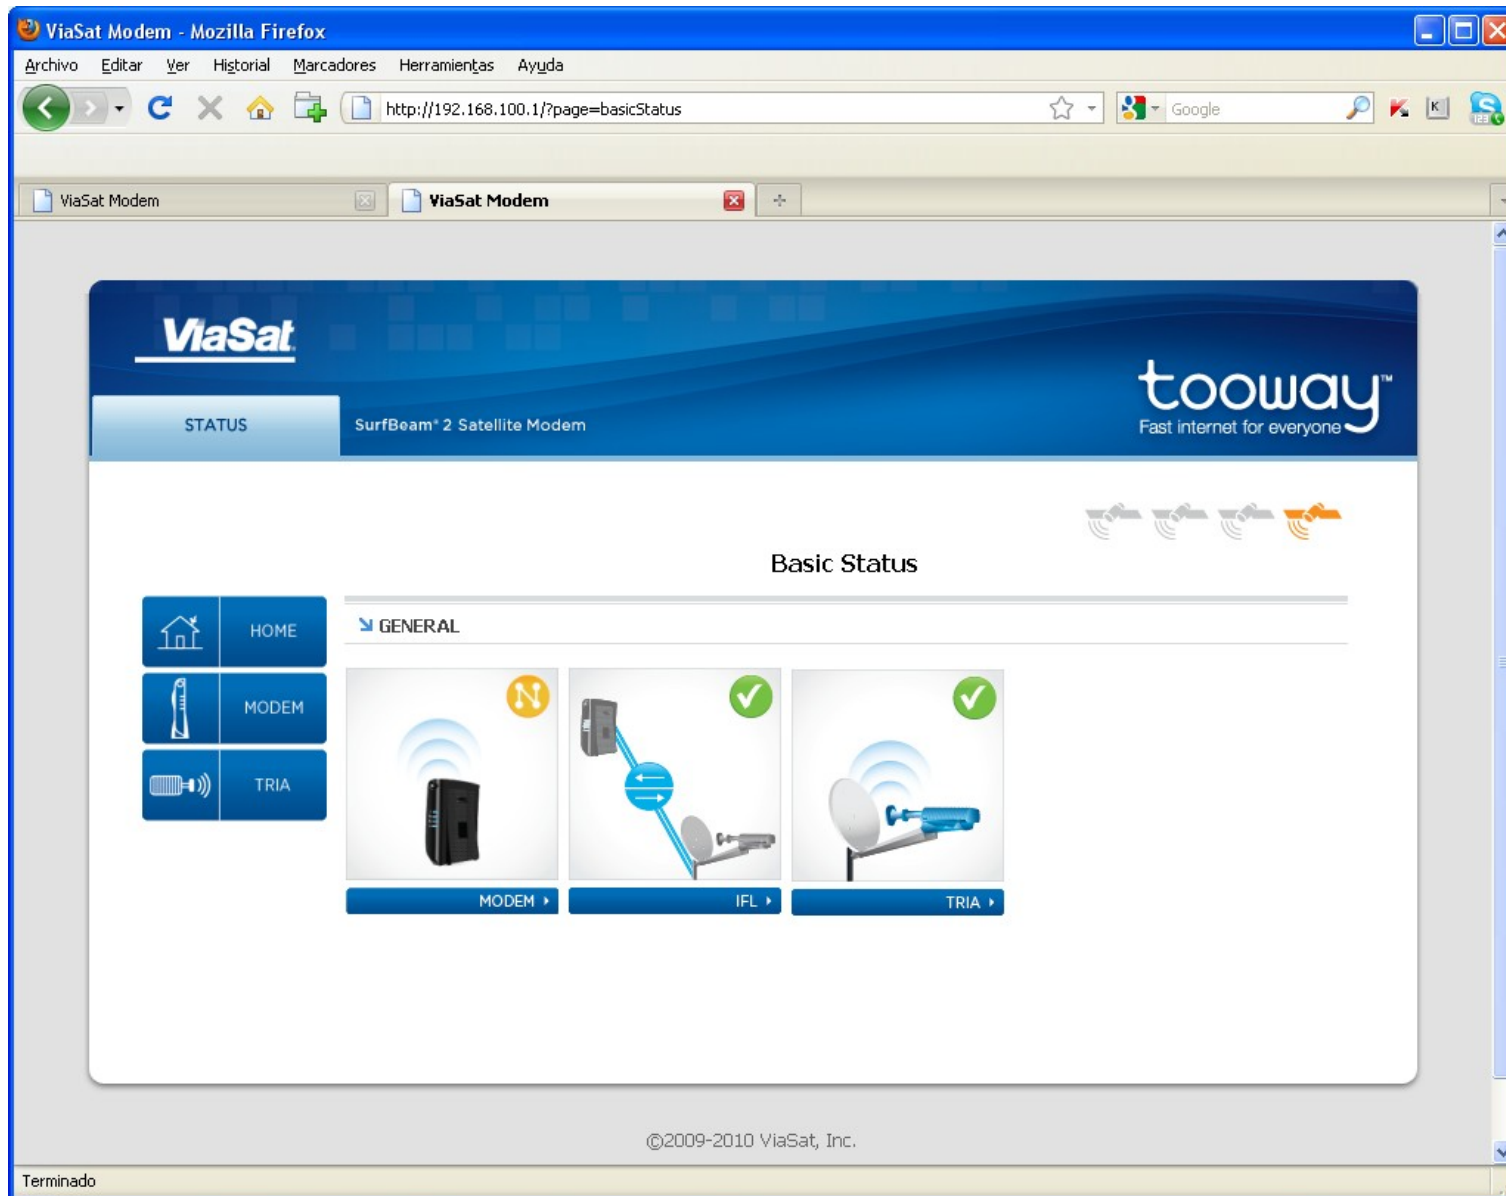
ViaSat Modem - Mozilla Firefox

Archivo Editar Ver Historial Marcadores Herramientas Ayuda

http://192.168.100.1/?page=basicStatus

Google

ViaSat Modem

ViaSat Modem

ViaSat

STATUS

SurfBeam® 2 Satellite Modem

tooway™
Fast internet for everyone

Basic Status

HOME

MODEM

TRIA

GENERAL

MODEM ▸

IFL ▸

TRIA ▸

©2009-2010 ViaSat, Inc.

Terminado